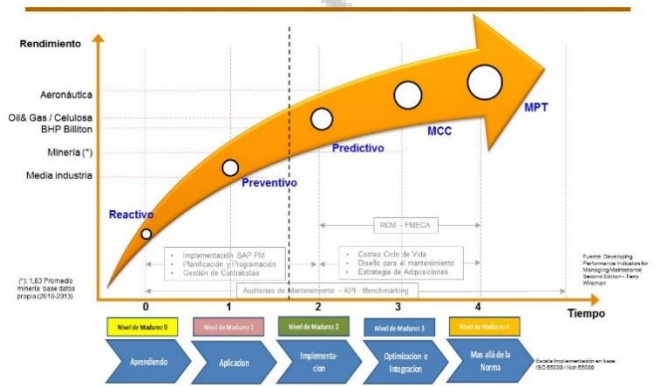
Rendimiento

Aeronáutica

Oil& Gas / Celulosa
BHP Billiton

Minería (*)

Media industria

Reactivo

Preventivo

Predictivo

MCC

MPT

RCM – FMECA

• Implementación SAP PM
• Planificación y Programación
• Gestión de Contratistas

• Costes Ciclo de Vida
• Diseño para el mantenimiento
• Estrategia de Adquisiciones

(*): 1,63 Promedio minería: base datos propia (2010-2013)

Auditorias de Mantenimiento – KPI - Benchmarking

Fuente: Developing Performance Indicators for Managing Maintenance Second Edition - Terry Wireman

0 1 2 3 4

Tiempo

Nivel de Madurez 0

Nivel de Madurez 1

Nivel de Madurez 2

Nivel de Madurez 3

Nivel de Madurez 4

Aprendiendo

Aplicacion

Implementa-cion

Optimizacion e Integracion

Mas allá de la Norma

Escala Implementación en base ISO 55000 / Nch 55000